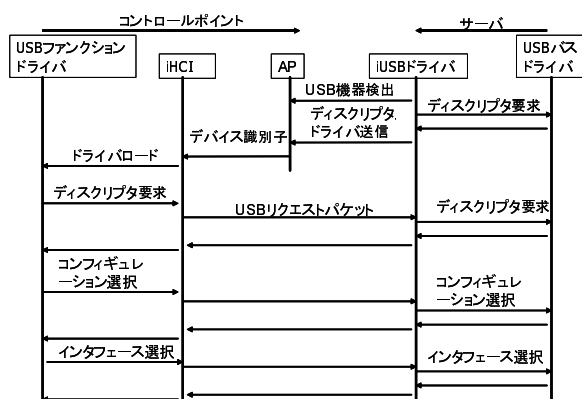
コントロールポイント

サーバ

USBファンクションドライバ

iHCI

AP

iUSBドライバ

USBバスドライバ

USB機器検出

ディスクリプタ要求

ディスクリプタ ドライバ送信

デバイス識別子

ドライバロード

ディスクリプタ要求

USBリクエストパケット

ディスクリプタ要求

コンフィギュレーション選択

コンフィギュレーション選択

インタフェース選択

インタフェース選択